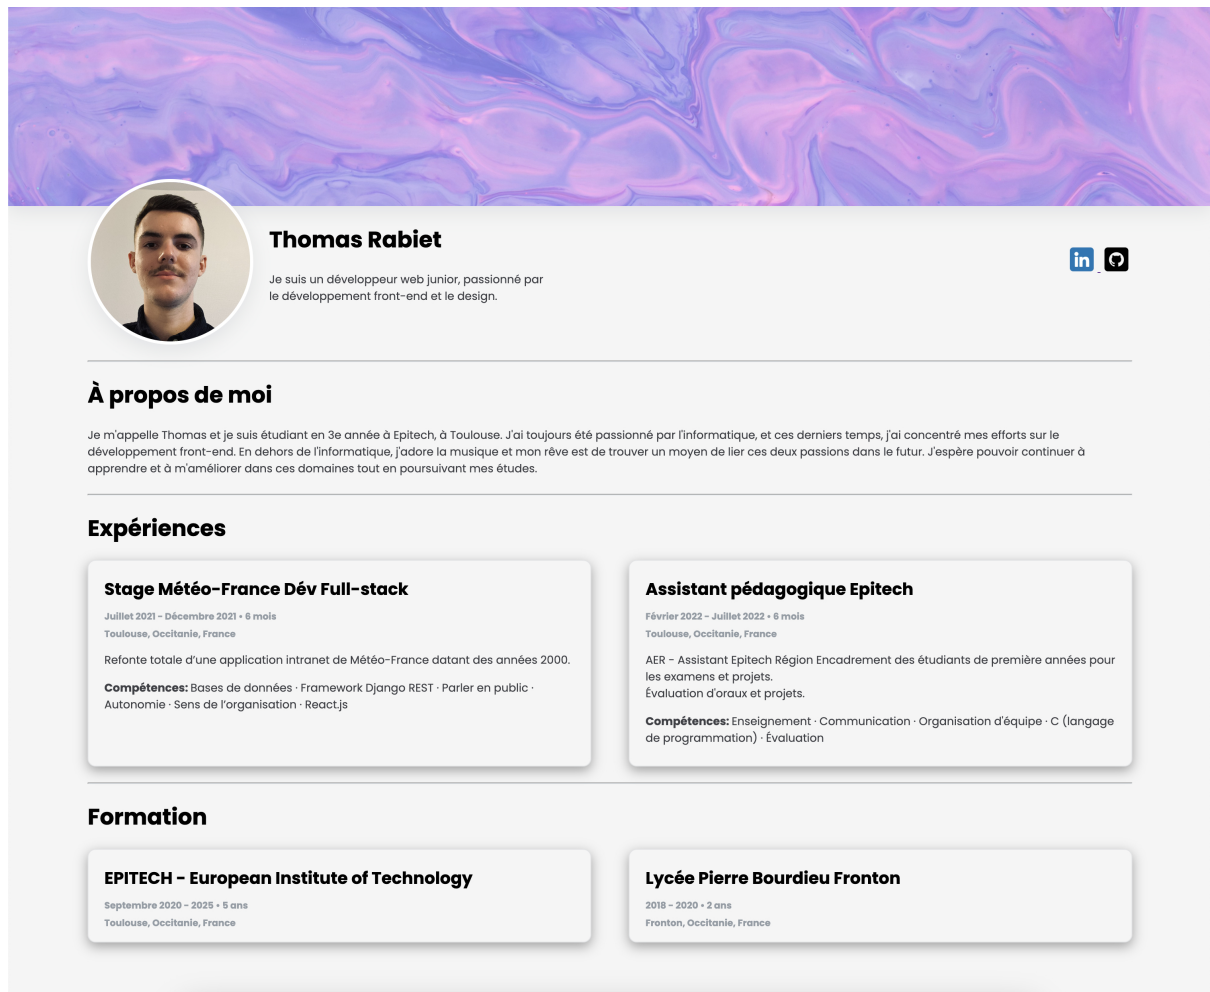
Thomas Rabiet

Je suis un développeur web junior, passionné par le développement front-end et le design.

in

À propos de moi

Je m'appelle Thomas et je suis étudiant en 3e année à Epitech, à Toulouse. J'ai toujours été passionné par l'informatique, et ces derniers temps, j'ai concentré mes efforts sur le développement front-end. En dehors de l'informatique, j'adore la musique et mon rêve est de trouver un moyen de lier ces deux passions dans le futur. J'espère pouvoir continuer à apprendre et à m'améliorer dans ces domaines tout en poursuivant mes études.

Expériences

Stage Météo-France Dév Full-stack

Juillet 2021 - Décembre 2021 • 6 mois
Toulouse, Occitanie, France

Refonte totale d'une application intranet de Météo-France datant des années 2000.

**Compétences:** Bases de données · Framework Django REST · Parler en public · Autonomie · Sens de l'organisation · React.js

Assistant pédagogique Epitech

Février 2022 - Juillet 2022 • 6 mois
Toulouse, Occitanie, France

AER - Assistant Epitech Région Encadrement des étudiants de première années pour les examens et projets.
Évaluation d'oraux et projets.

**Compétences:** Enseignement · Communication · Organisation d'équipe · C (langage de programmation) · Évaluation

Formation

EPITECH - European Institute of Technology

Septembre 2020 - 2025 • 5 ans
Toulouse, Occitanie, France

Lycée Pierre Bourdieu Fronton

2018 - 2020 • 2 ans
Fronton, Occitanie, France